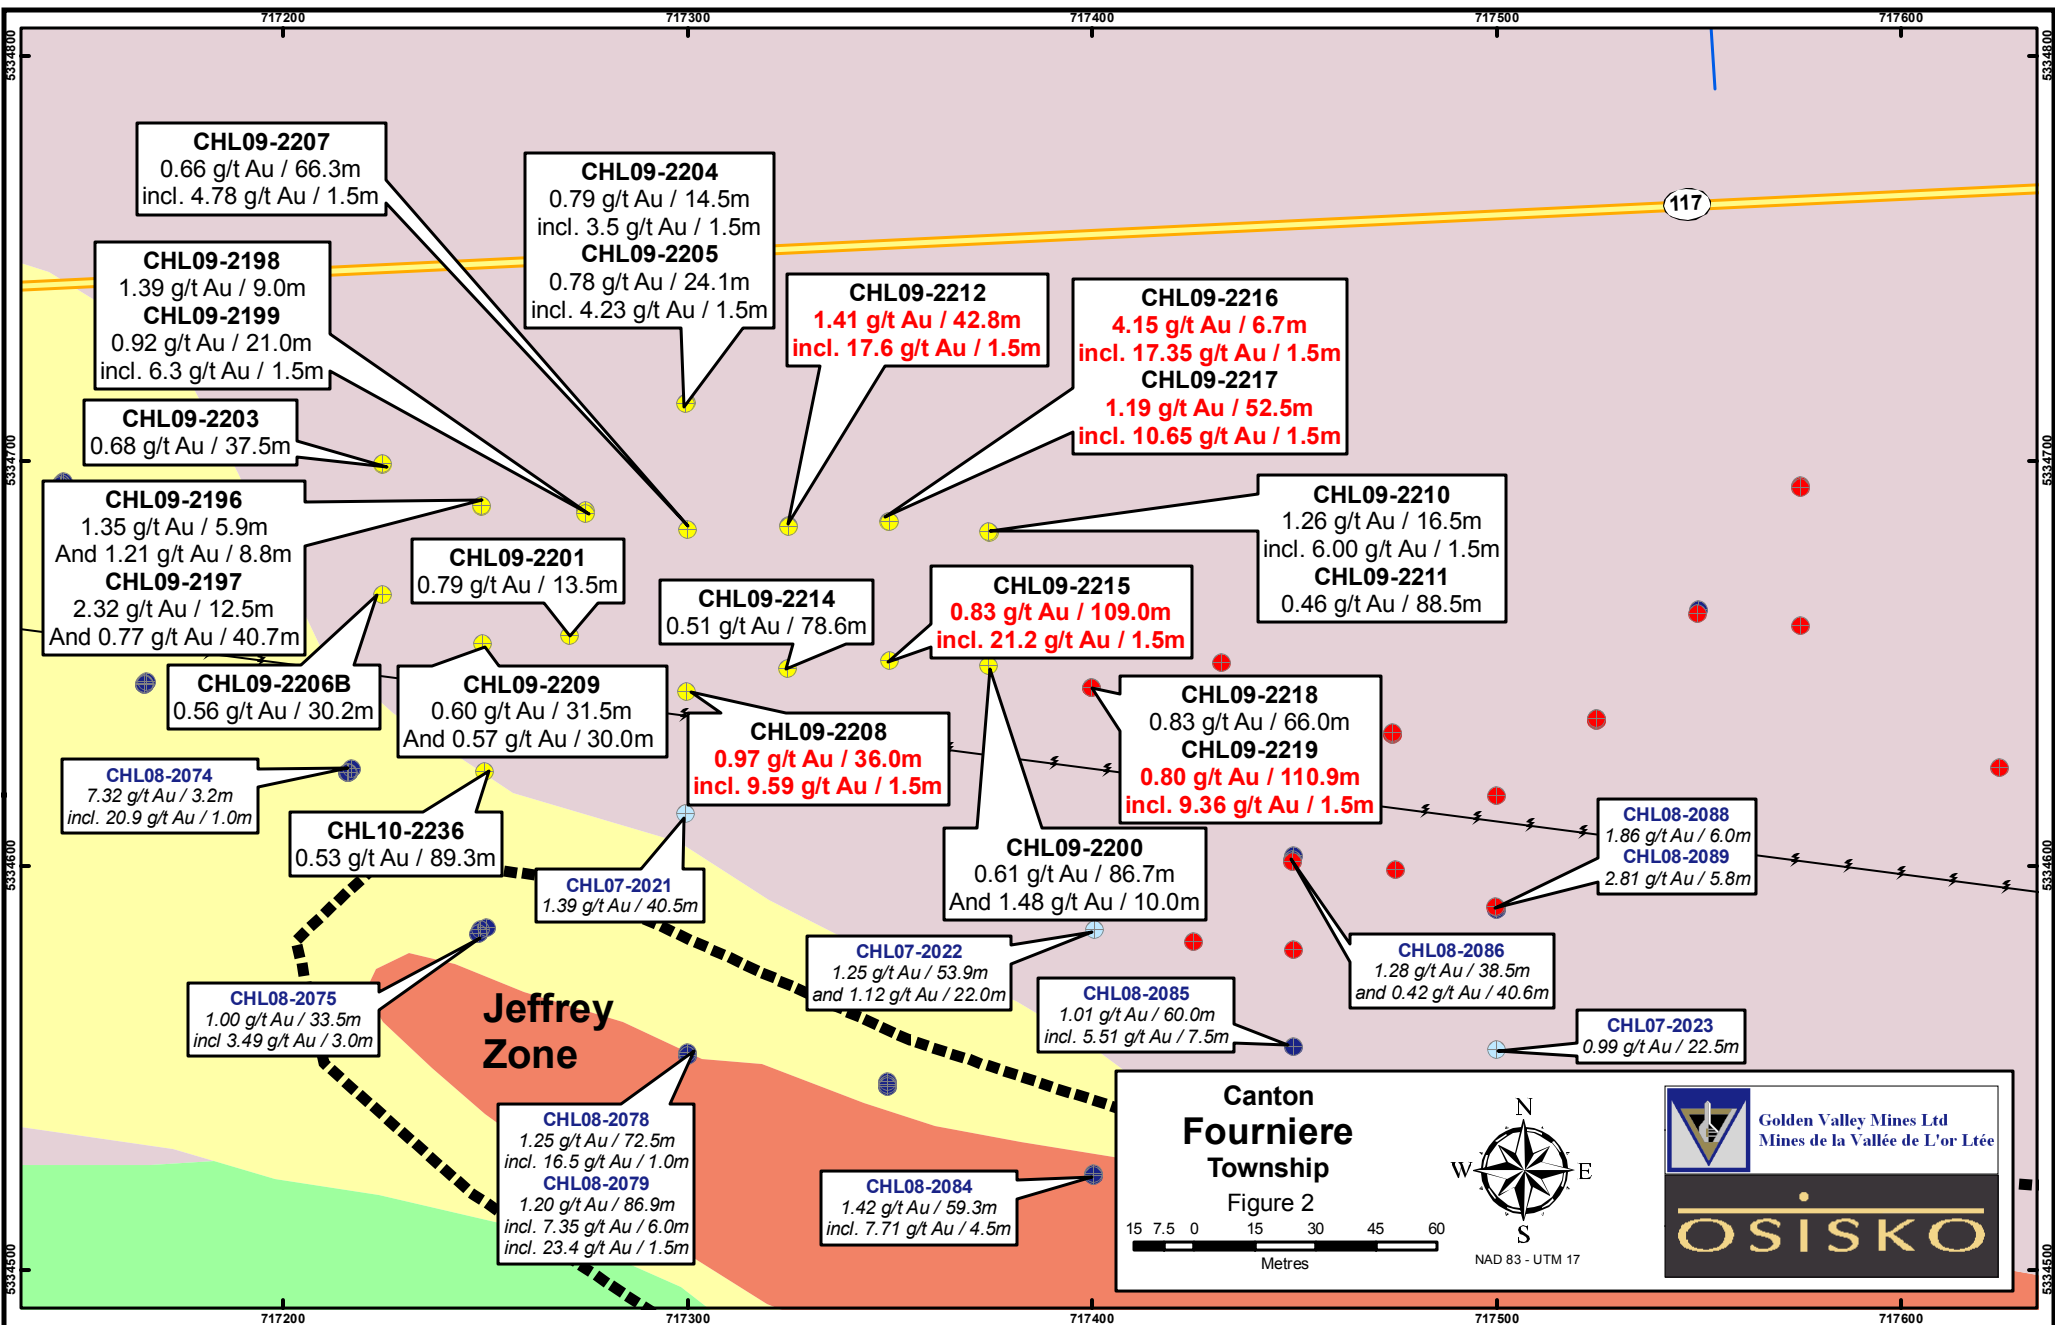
717200 717300 717400 717500 717600

5334800

CHL09-2207
0.66 g/t Au / 66.3m
incl. 4.78 g/t Au / 1.5m

CHL09-2204
0.79 g/t Au / 14.5m
incl. 3.5 g/t Au / 1.5m
CHL09-2205
0.78 g/t Au / 24.1m
incl. 4.23 g/t Au / 1.5m

117

CHL09-2198
1.39 g/t Au / 9.0m
CHL09-2199
0.92 g/t Au / 21.0m
incl. 6.3 g/t Au / 1.5m

CHL09-2212
1.41 g/t Au / 42.8m
incl. 17.6 g/t Au / 1.5m

CHL09-2216
4.15 g/t Au / 6.7m
incl. 17.35 g/t Au / 1.5m
CHL09-2217
1.19 g/t Au / 52.5m
incl. 10.65 g/t Au / 1.5m

CHL09-2203
0.68 g/t Au / 37.5m

5334700

CHL09-2196
1.35 g/t Au / 5.9m
And 1.21 g/t Au / 8.8m
CHL09-2197
2.32 g/t Au / 12.5m
And 0.77 g/t Au / 40.7m

CHL09-2201
0.79 g/t Au / 13.5m

CHL09-2210
1.26 g/t Au / 16.5m
incl. 6.00 g/t Au / 1.5m
CHL09-2211
0.46 g/t Au / 88.5m

CHL09-2214
0.51 g/t Au / 78.6m

CHL09-2215
0.83 g/t Au / 109.0m
incl. 21.2 g/t Au / 1.5m

CHL09-2206B
0.56 g/t Au / 30.2m

CHL09-2209
0.60 g/t Au / 31.5m
And 0.57 g/t Au / 30.0m

CHL09-2218
0.83 g/t Au / 66.0m
CHL09-2219
0.80 g/t Au / 110.9m
incl. 9.36 g/t Au / 1.5m

CHL09-2208
0.97 g/t Au / 36.0m
incl. 9.59 g/t Au / 1.5m

CHL08-2074
7.32 g/t Au / 3.2m
incl. 20.9 g/t Au / 1.0m

CHL10-2236
0.53 g/t Au / 89.3m

CHL08-2088
1.86 g/t Au / 6.0m
CHL08-2089
2.81 g/t Au / 5.8m

5334600

CHL07-2021
1.39 g/t Au / 40.5m

CHL09-2200
0.61 g/t Au / 86.7m
And 1.48 g/t Au / 10.0m

CHL07-2022
1.25 g/t Au / 53.9m
and 1.12 g/t Au / 22.0m

CHL08-2086
1.28 g/t Au / 38.5m
and 0.42 g/t Au / 40.6m

CHL08-2075
1.00 g/t Au / 33.5m
incl 3.49 g/t Au / 3.0m

Jeffrey Zone

CHL08-2085
1.01 g/t Au / 60.0m
incl. 5.51 g/t Au / 7.5m

CHL07-2023
0.99 g/t Au / 22.5m

CHL08-2078
1.25 g/t Au / 72.5m
incl. 16.5 g/t Au / 1.0m
CHL08-2079
1.20 g/t Au / 86.9m
incl. 7.35 g/t Au / 6.0m
incl. 23.4 g/t Au / 1.5m

CHL08-2084
1.42 g/t Au / 59.3m
incl. 7.71 g/t Au / 4.5m

Canton
Fourniere
Township
Figure 2
15 7.5 0 15 30 45 60
Metres

N
W E
S
NAD 83 - UTM 17

Golden Valley Mines Ltd
Mines de la Vallée de L'or Ltée

OSISKO

5334500